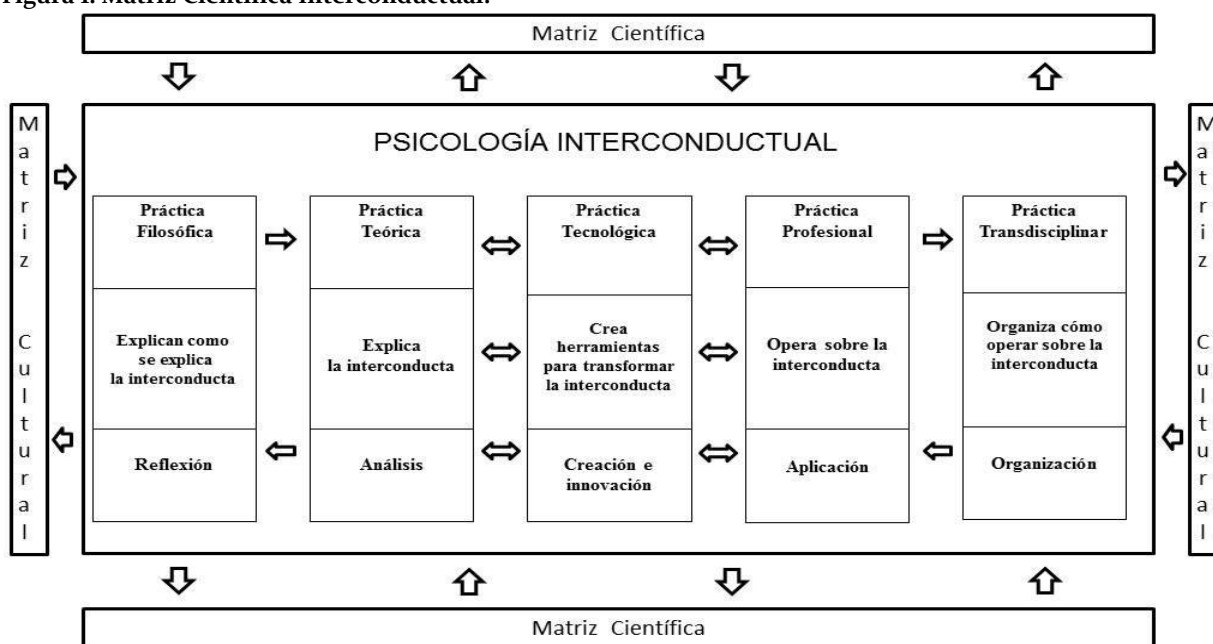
Figura 1. Matriz Científica Interconductual.

Matriz Científica

Matriz Cultural

PSICOLOGÍA INTERCONDUCTUAL

| Práctica Filosófica | Práctica Teórica | Práctica Tecnológica | Práctica Profesional | Práctica Transdisciplinar |
|---|---|---|---|---|
| Explican como se explica la interconducta | Explica la interconducta | Crea herramientas para transformar la interconducta | Opera sobre la interconducta | Organiza cómo operar sobre la interconducta |
| Reflexión | Análisis | Creación e innovación | Aplicación | Organización |

Matriz Cultural

Matriz Científica